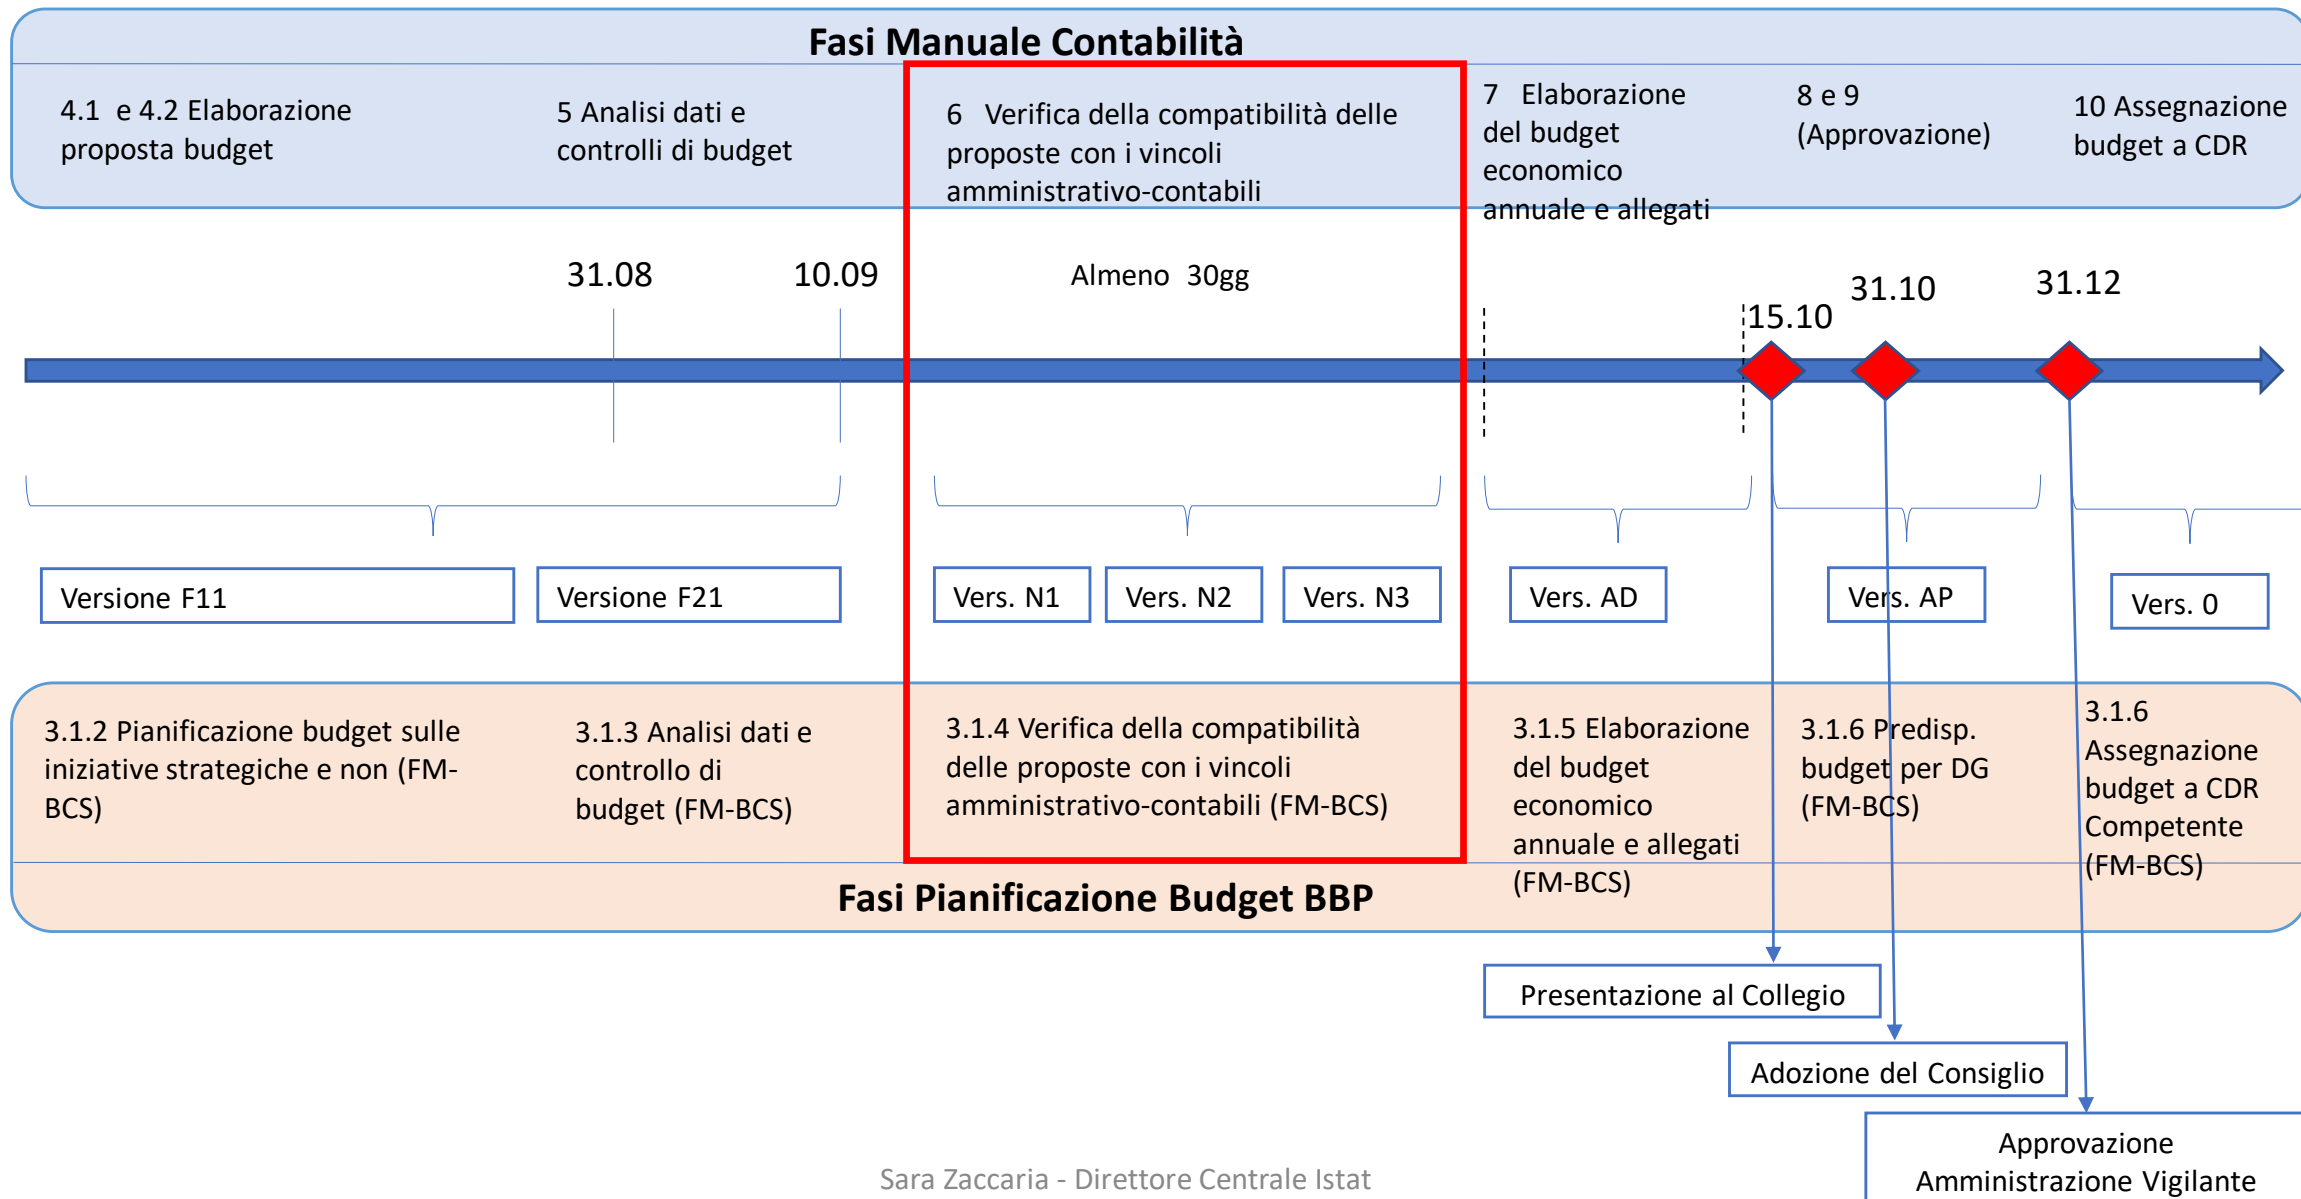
Fasi Manuale Contabilità

4.1 e 4.2 Elaborazione proposta budget

5 Analisi dati e controlli di budget

6 Verifica della compatibilità delle proposte con i vincoli amministrativo-contabili

7 Elaborazione del budget economico annuale e allegati

8 e 9 (Approvazione)

10 Assegnazione budget a CDR

31.08

10.09

Almeno 30gg

15.10

31.10

31.12

Versione F11

Versione F21

Vers. N1

Vers. N2

Vers. N3

Vers. AD

Vers. AP

Vers. 0

3.1.2 Pianificazione budget sulle iniziative strategiche e non (FM-BCS)

3.1.3 Analisi dati e controllo di budget (FM-BCS)

3.1.4 Verifica della compatibilità delle proposte con i vincoli amministrativo-contabili (FM-BCS)

3.1.5 Elaborazione del budget economico annuale e allegati (FM-BCS)

3.1.6 Predisp. budget per DG (FM-BCS)

3.1.6 Assegnazione budget a CDR Competente (FM-BCS)

Fasi Pianificazione Budget BBP

Presentazione al Collegio

Adozione del Consiglio

Approvazione Amministrazione Vigilante

Sara Zaccaria - Direttore Centrale Istat